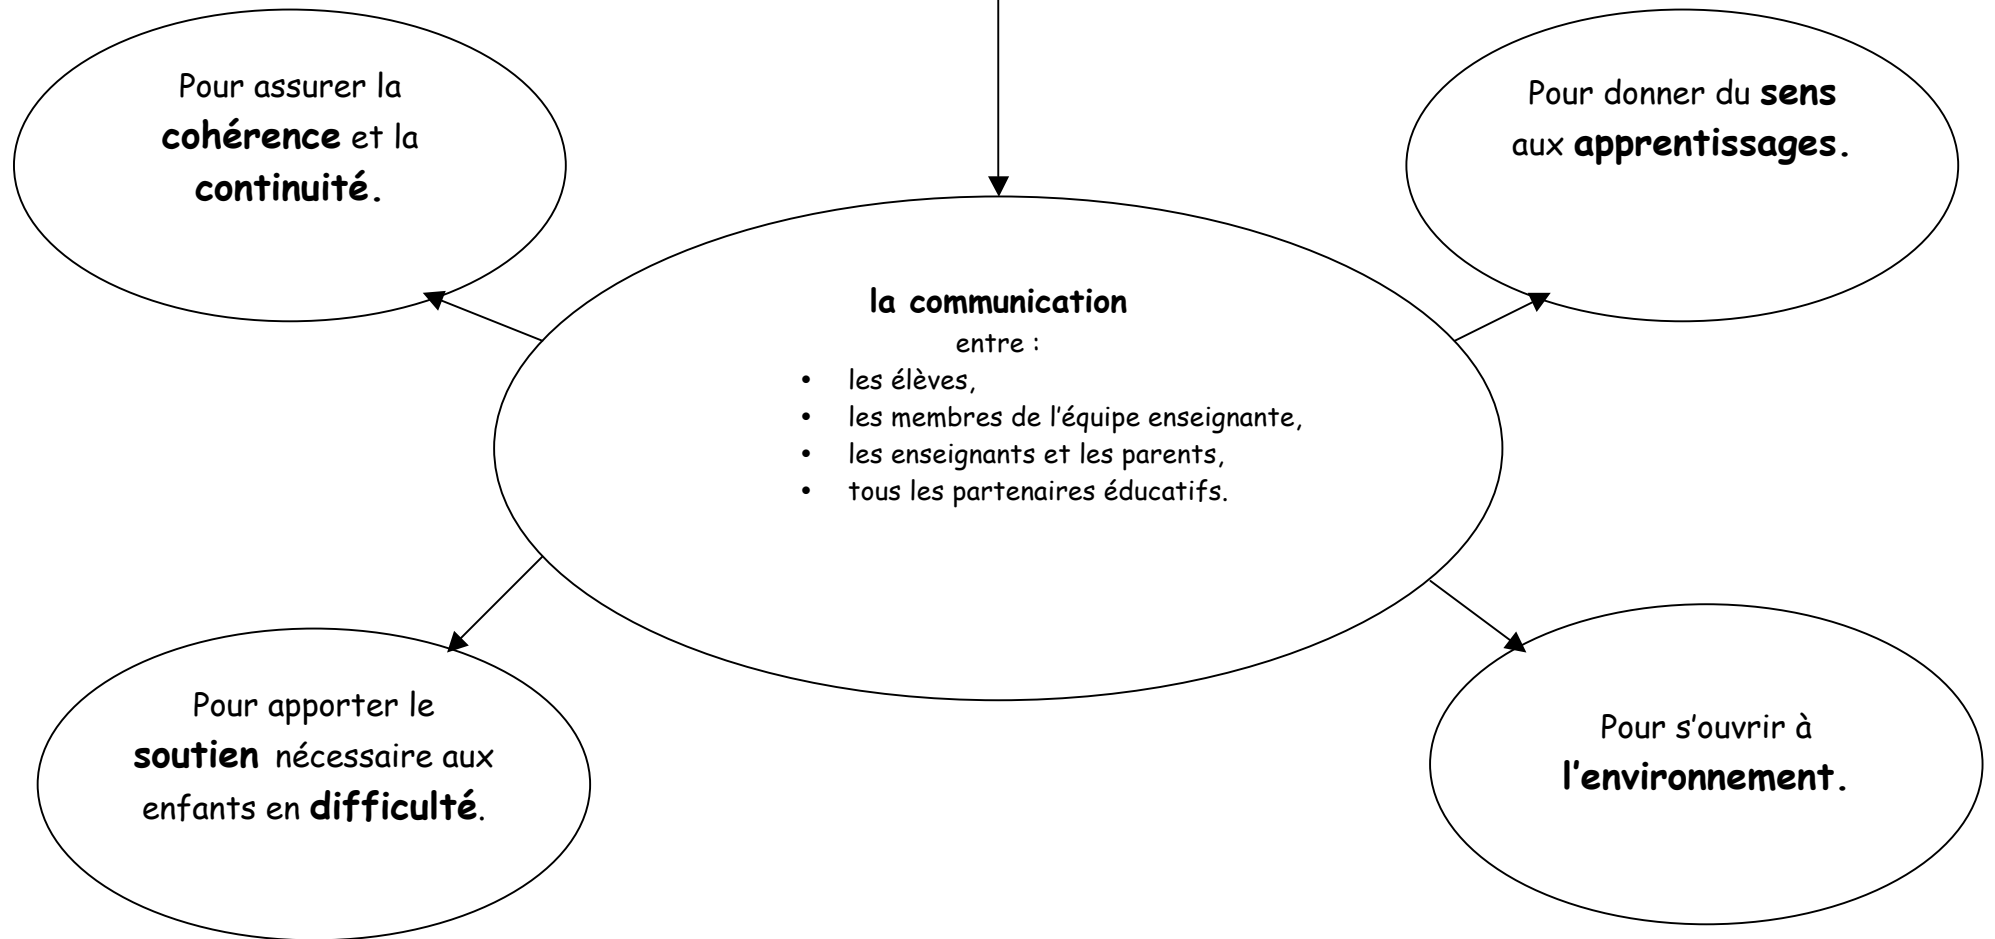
Pour assurer la cohérence et la continuité.

Pour donner du sens aux apprentissages.

la communication
entre :
- les élèves,
- les membres de l'équipe enseignante,
- les enseignants et les parents,
- tous les partenaires éducatifs.

Pour apporter le soutien nécessaire aux enfants en difficulté.

Pour s'ouvrir à l'environnement.